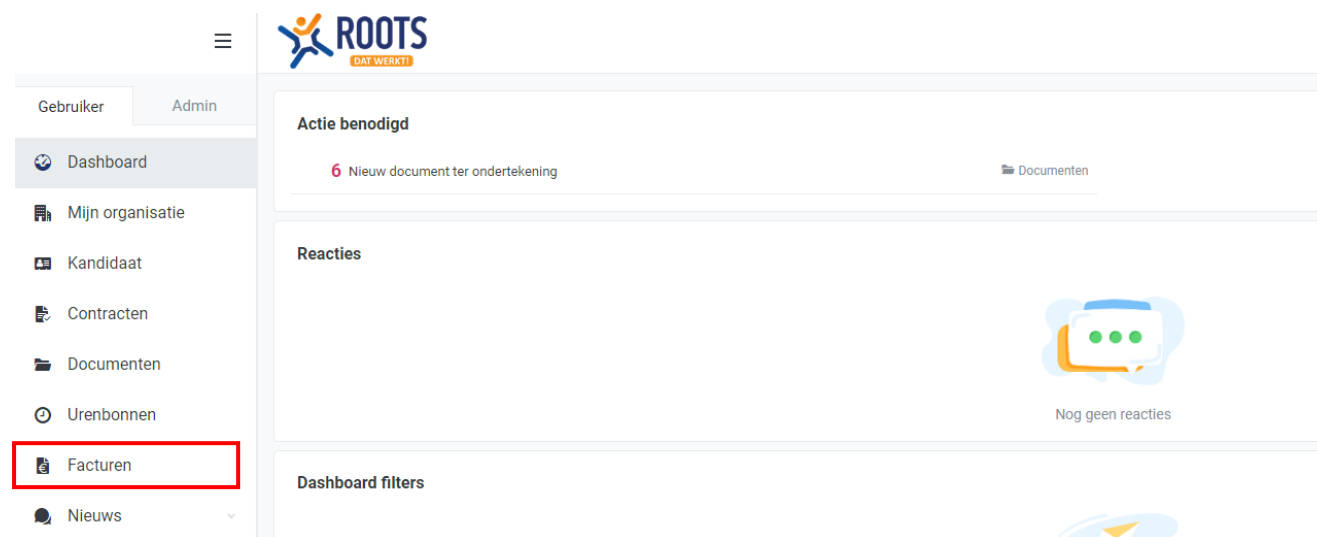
ROOTS
DAT WERKT!

Gebruiker
Admin

Dashboard
Mijn organisatie
Kandidaat
Contracten
Documenten
Urenbonnen
Facturen
Nieuws

Actie benodigd
6 Nieuw document ter ondertekening
Documenten

Reacties
Nog geen reacties

Dashboard filters